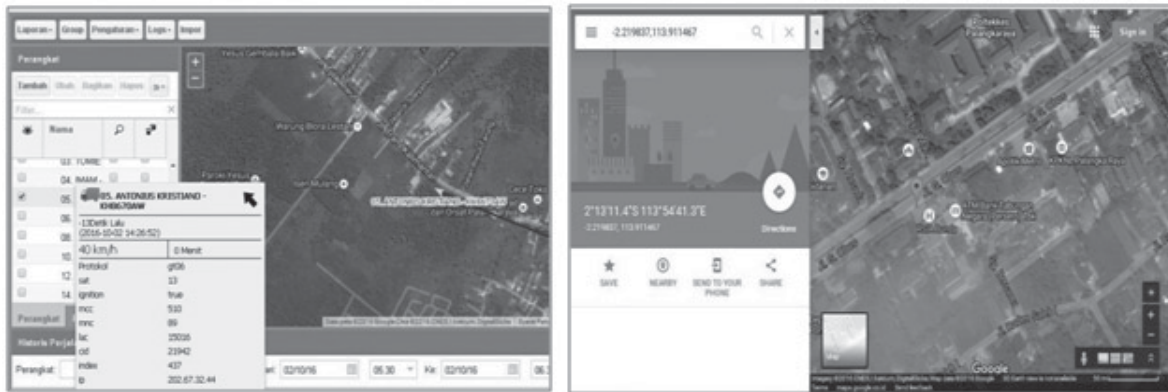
Laporan Group Pengaturan Login Impor

Perangkat

Tambah Ubah Bagikan Hapus

Filter

Nama

03. TOMB

04. IMAM

05. ANTONIUS KRISTIANO - KH8670AW

06.

08.

10.

12.

14.

-13Detik Lalu (2016-10-02 14:26:52)

40 km/h

0 Menit

| Protokol | gt06 |
|---|---|
| sat | 13 |
| ignition | true |
| mcc | 510 |
| mnc | 89 |
| lac | 15016 |
| cid | 21942 |
| index | 437 |
| ip | 202.67.32.44 |

Perangkat

Historis Perjalanan

Perangkat:

Dari: 02/10/16 05.30 Ke: 02/10/16

Yesus Gembala Baik

Warung Bibra Lestari

Pecel Mujang

-2.219837,113.911467

2°13'11.4"S 113°54'41.3"E

-2.219837, 113.911467

Directions

SAVE

NEARBY

SEND TO YOUR PHONE

SHARE

Poltekkes Palangkaraya

Sign in

Google